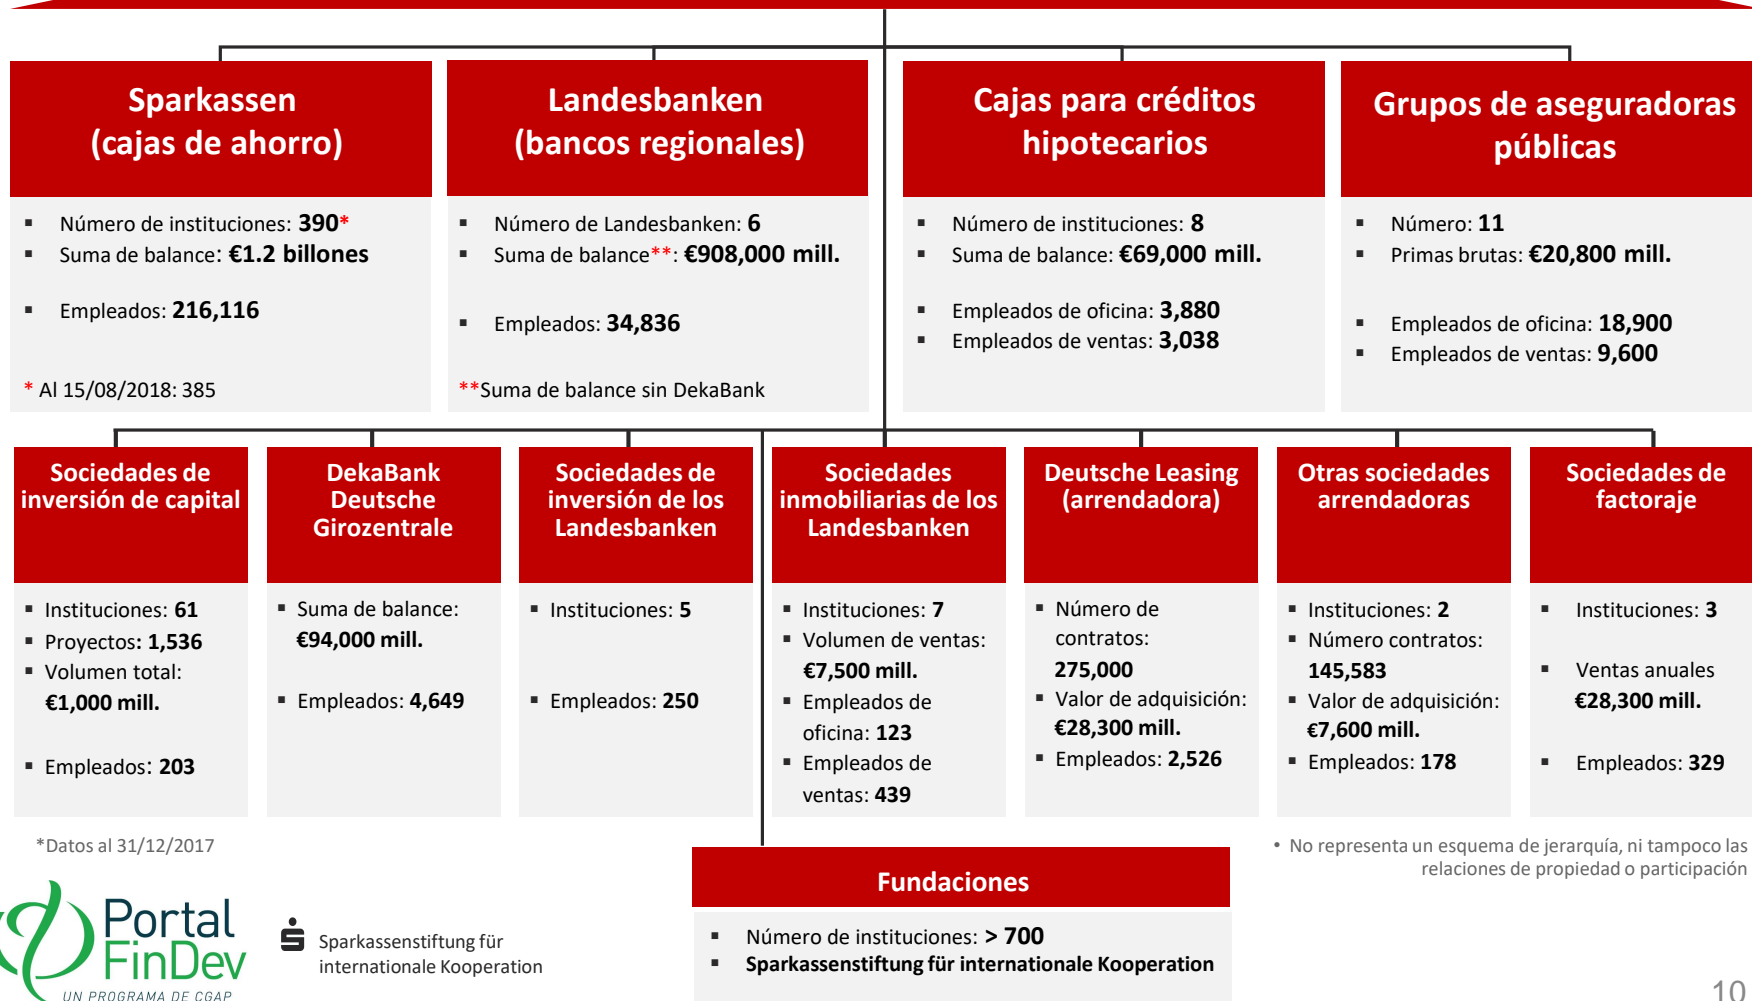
Sparkassen (cajas de ahorro)

- Número de instituciones: 390*
- Suma de balance: €1.2 billones
- Empleados: 216,116

* Al 15/08/2018: 385

Landesbanken (bancos regionales)

- Número de Landesbanken: 6
- Suma de balance**: €908,000 mill.
- Empleados: 34,836

**Suma de balance sin DekaBank

Cajas para créditos hipotecarios

- Número de instituciones: 8
- Suma de balance: €69,000 mill.
- Empleados de oficina: 3,880
- Empleados de ventas: 3,038

Grupos de aseguradoras públicas

- Número: 11
- Primas brutas: €20,800 mill.
- Empleados de oficina: 18,900
- Empleados de ventas: 9,600

Sociedades de inversión de capital

- Instituciones: 61
- Proyectos: 1,536
- Volumen total: €1,000 mill.
- Empleados: 203

DekaBank Deutsche Girozentrale

- Suma de balance: €94,000 mill.
- Empleados: 4,649

Sociedades de inversión de los Landesbanken

- Instituciones: 5
- Empleados: 250

Sociedades inmobiliarias de los Landesbanken

- Instituciones: 7
- Volumen de ventas: €7,500 mill.
- Empleados de oficina: 123
- Empleados de ventas: 439

Deutsche Leasing (arrendadora)

- Número de contratos: 275,000
- Valor de adquisición: €28,300 mill.
- Empleados: 2,526

Otras sociedades arrendadoras

- Instituciones: 2
- Número contratos: 145,583
- Valor de adquisición: €7,600 mill.
- Empleados: 178

Sociedades de factoraje

- Instituciones: 3
- Ventas anuales €28,300 mill.
- Empleados: 329

*Datos al 31/12/2017

• No representa un esquema de jerarquía, ni tampoco las relaciones de propiedad o participación

Fundaciones

- Número de instituciones: > 700
- Sparkassenstiftung für internationale Kooperation

Portal FinDev
UN PROGRAMA DE CGAP

Sparkassenstiftung für internationale Kooperation

10